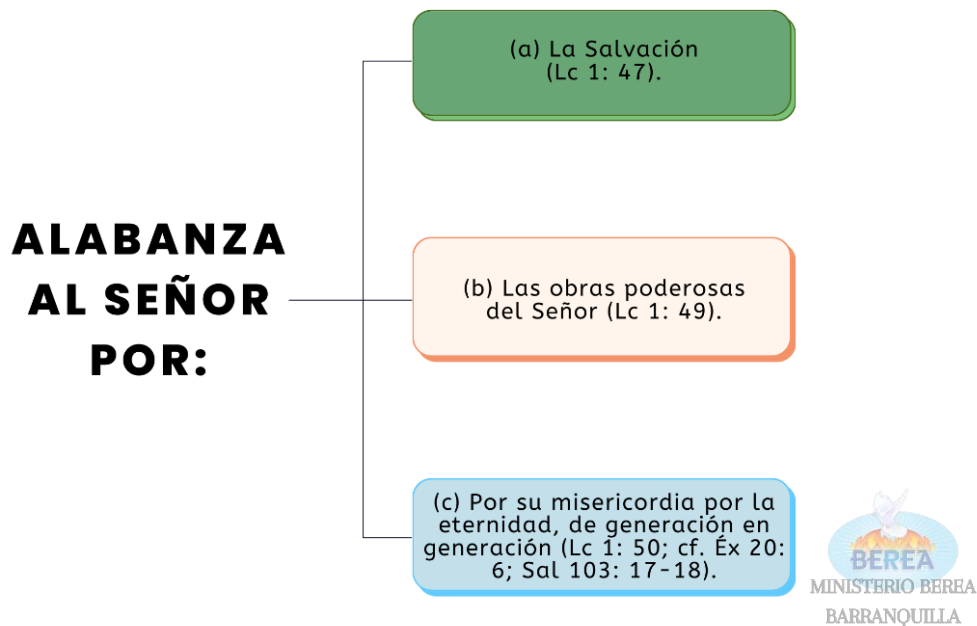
ALABANZA AL SEÑOR POR:

(a) La Salvación (Lc 1: 47).

(b) Las obras poderosas del Señor (Lc 1: 49).

(c) Por su misericordia por la eternidad, de generación en generación (Lc 1: 50; cf. Éx 20: 6; Sal 103: 17-18).

BEREA
MINISTERIO BEREA
BARRANQUILLA